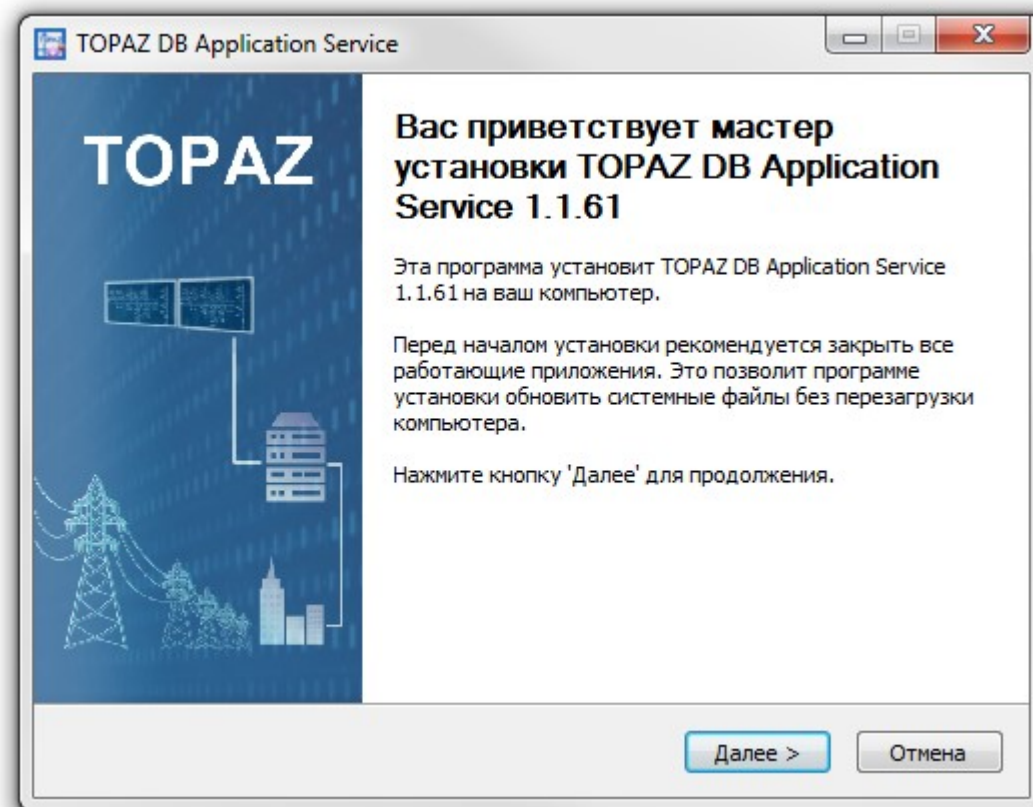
TOPAZ DB Application Service

TOPAZ

Вас приветствует мастер установки TOPAZ DB Application Service 1.1.61

Эта программа установит TOPAZ DB Application Service 1.1.61 на ваш компьютер.

Перед началом установки рекомендуется закрыть все работающие приложения. Это позволит программе установки обновить системные файлы без перезагрузки компьютера.

Нажмите кнопку 'Далее' для продолжения.

Далее >

Отмена